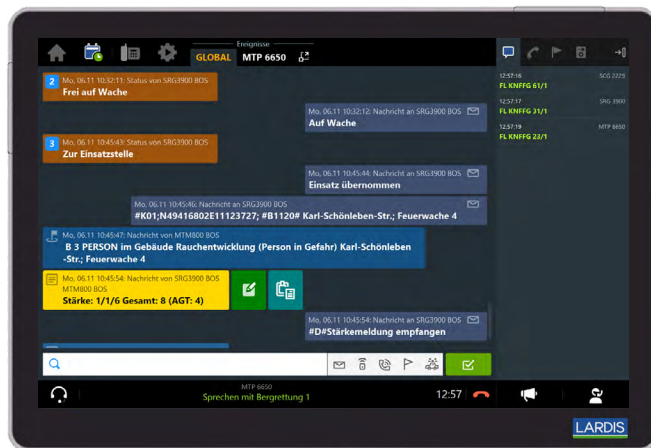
GLOBAL MTP 6650
Ereignisse

2 Mo. 06.11 10:32:11: Status von SRG3900 BOS
Frei auf Wache

Mo. 06.11 10:32:12: Nachricht an SRG3900 BOS
Auf Wache

3 Mo. 06.11 10:45:43: Status von SRG3900 BOS
Zur Einsatzstelle

Mo. 06.11 10:45:44: Nachricht an SRG3900 BOS
Einsatz übernommen

Mo. 06.11 10:45:46: Nachricht an SRG3900 BOS
#K01;N49416802E11123727; #B1120# Karl-Schönleben-Str.; Feuerwache 4

Mo. 06.11 10:45:47: Nachricht von MTM800 BOS
B 3 PERSON im Gebäude Rauchentwicklung (Person in Gefahr) Karl-Schönleben -Str.; Feuerwache 4

Mo. 06.11 10:45:54: Nachricht von SRG3900 BOS
MTM800 BOS
Stärke: 1/1/6 Gesamt: 8 (AGT: 4)

Mo. 06.11 10:45:54: Nachricht an SRG3900 BOS
#D#Stärkemeldung empfangen

12:57:16 SCG 2229
FL KNFFG 61/1
12:57:17 SRG 3900
FL KNFFG 31/1
12:57:19 MTP 6650
FL KNFFG 23/1

MTP 6650
Sprechen mit Bergrettung 1
12:57

LARDIS